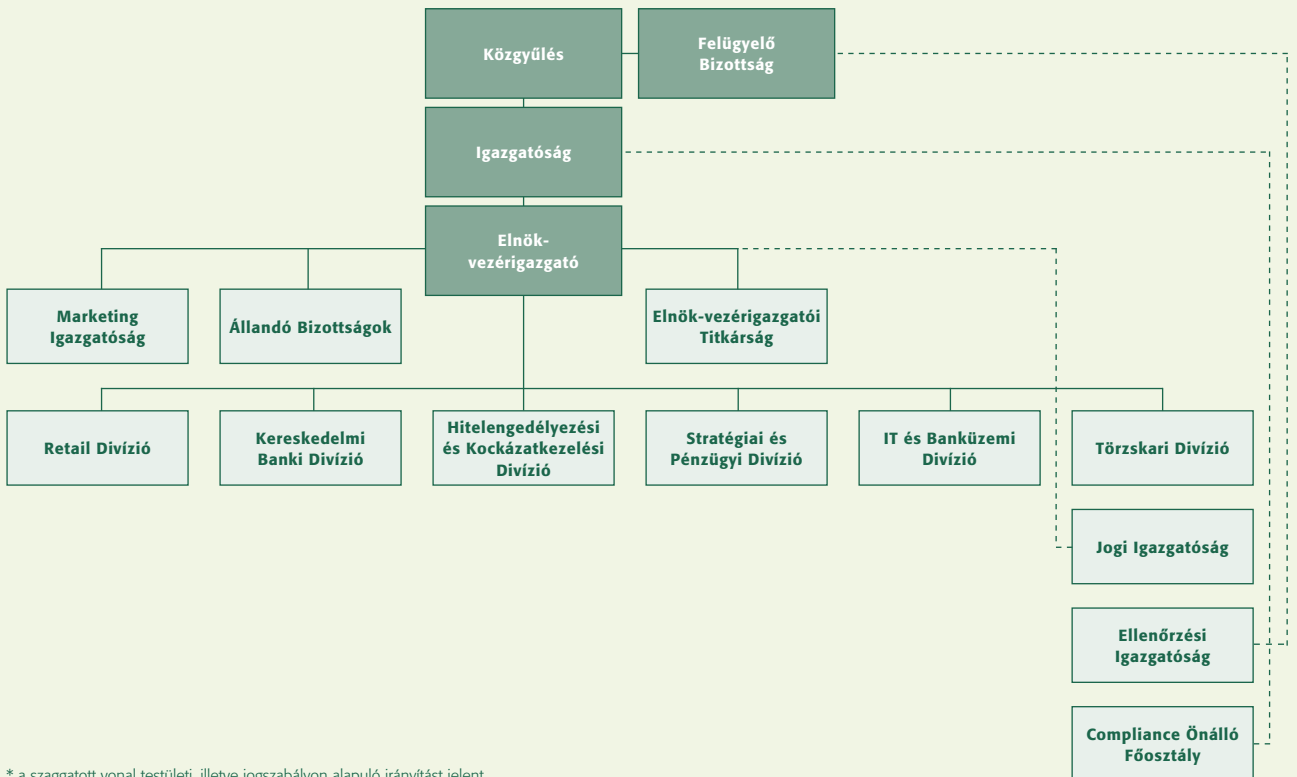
Közgyűlés

Felügyelő Bizottság

Igazgatóság

Elnök-vezérigazgató

Marketing Igazgatóság

Állandó Bizottságok

Elnök-vezérigazgatói Titkárság

Retail Divízió

Kereskedelmi Banki Divízió

Hitelengedélyezési és Kockázatkezelési Divízió

Stratégiai és Pénzügyi Divízió

IT és Banküzemi Divízió

Törzskari Divízió

Jogi Igazgatóság

Ellenőrzési Igazgatóság

Compliance Önálló Főosztály

* a szaggatott vonal testületi, illetve jogszabályon alapuló irányítást jelent